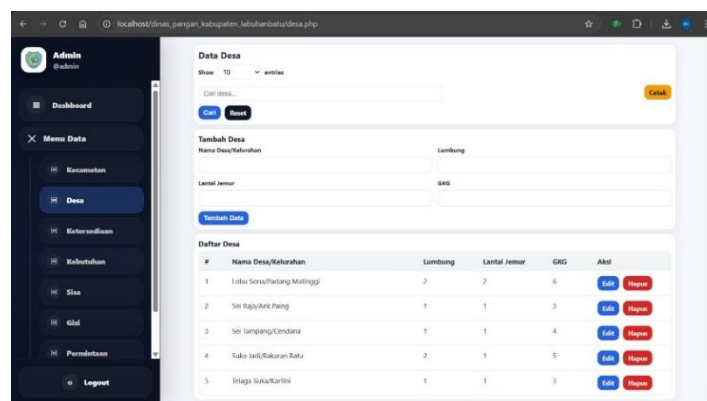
localhost/dinas_pangan_kabupaten_labuhanbatu/desa.php

Admin
@admin

Dashboard

Menu Data

Kecamatan

Desa

Ketersediaan

Kebutuhan

Sisa

Gizi

Permintaan

Logout

Data Desa

Show 10 entries

Cari desa...

Cetak

Cari Reset

Tambah Desa

Nama Desa/Kelurahan

Lumbung

Lantai Jemur

GKG

Tambah Data

Daftar Desa

| # | Nama Desa/Kelurahan | Lumbung | Lantai Jemur | GKG | Aksi |
|---|---|---|---|---|---|
| 1 | Lobu Sona/Padang Matinggi | 2 | 2 | 6 | Edit Hapus |
| 2 | Sei Raja/Aek Paing | 1 | 1 | 3 | Edit Hapus |
| 3 | Sei Tampang/Cendana | 1 | 1 | 4 | Edit Hapus |
| 4 | Suka Jadi/Bakaran Batu | 2 | 1 | 5 | Edit Hapus |
| 5 | Telaga Suka/Kartini | 1 | 1 | 3 | Edit Hapus |